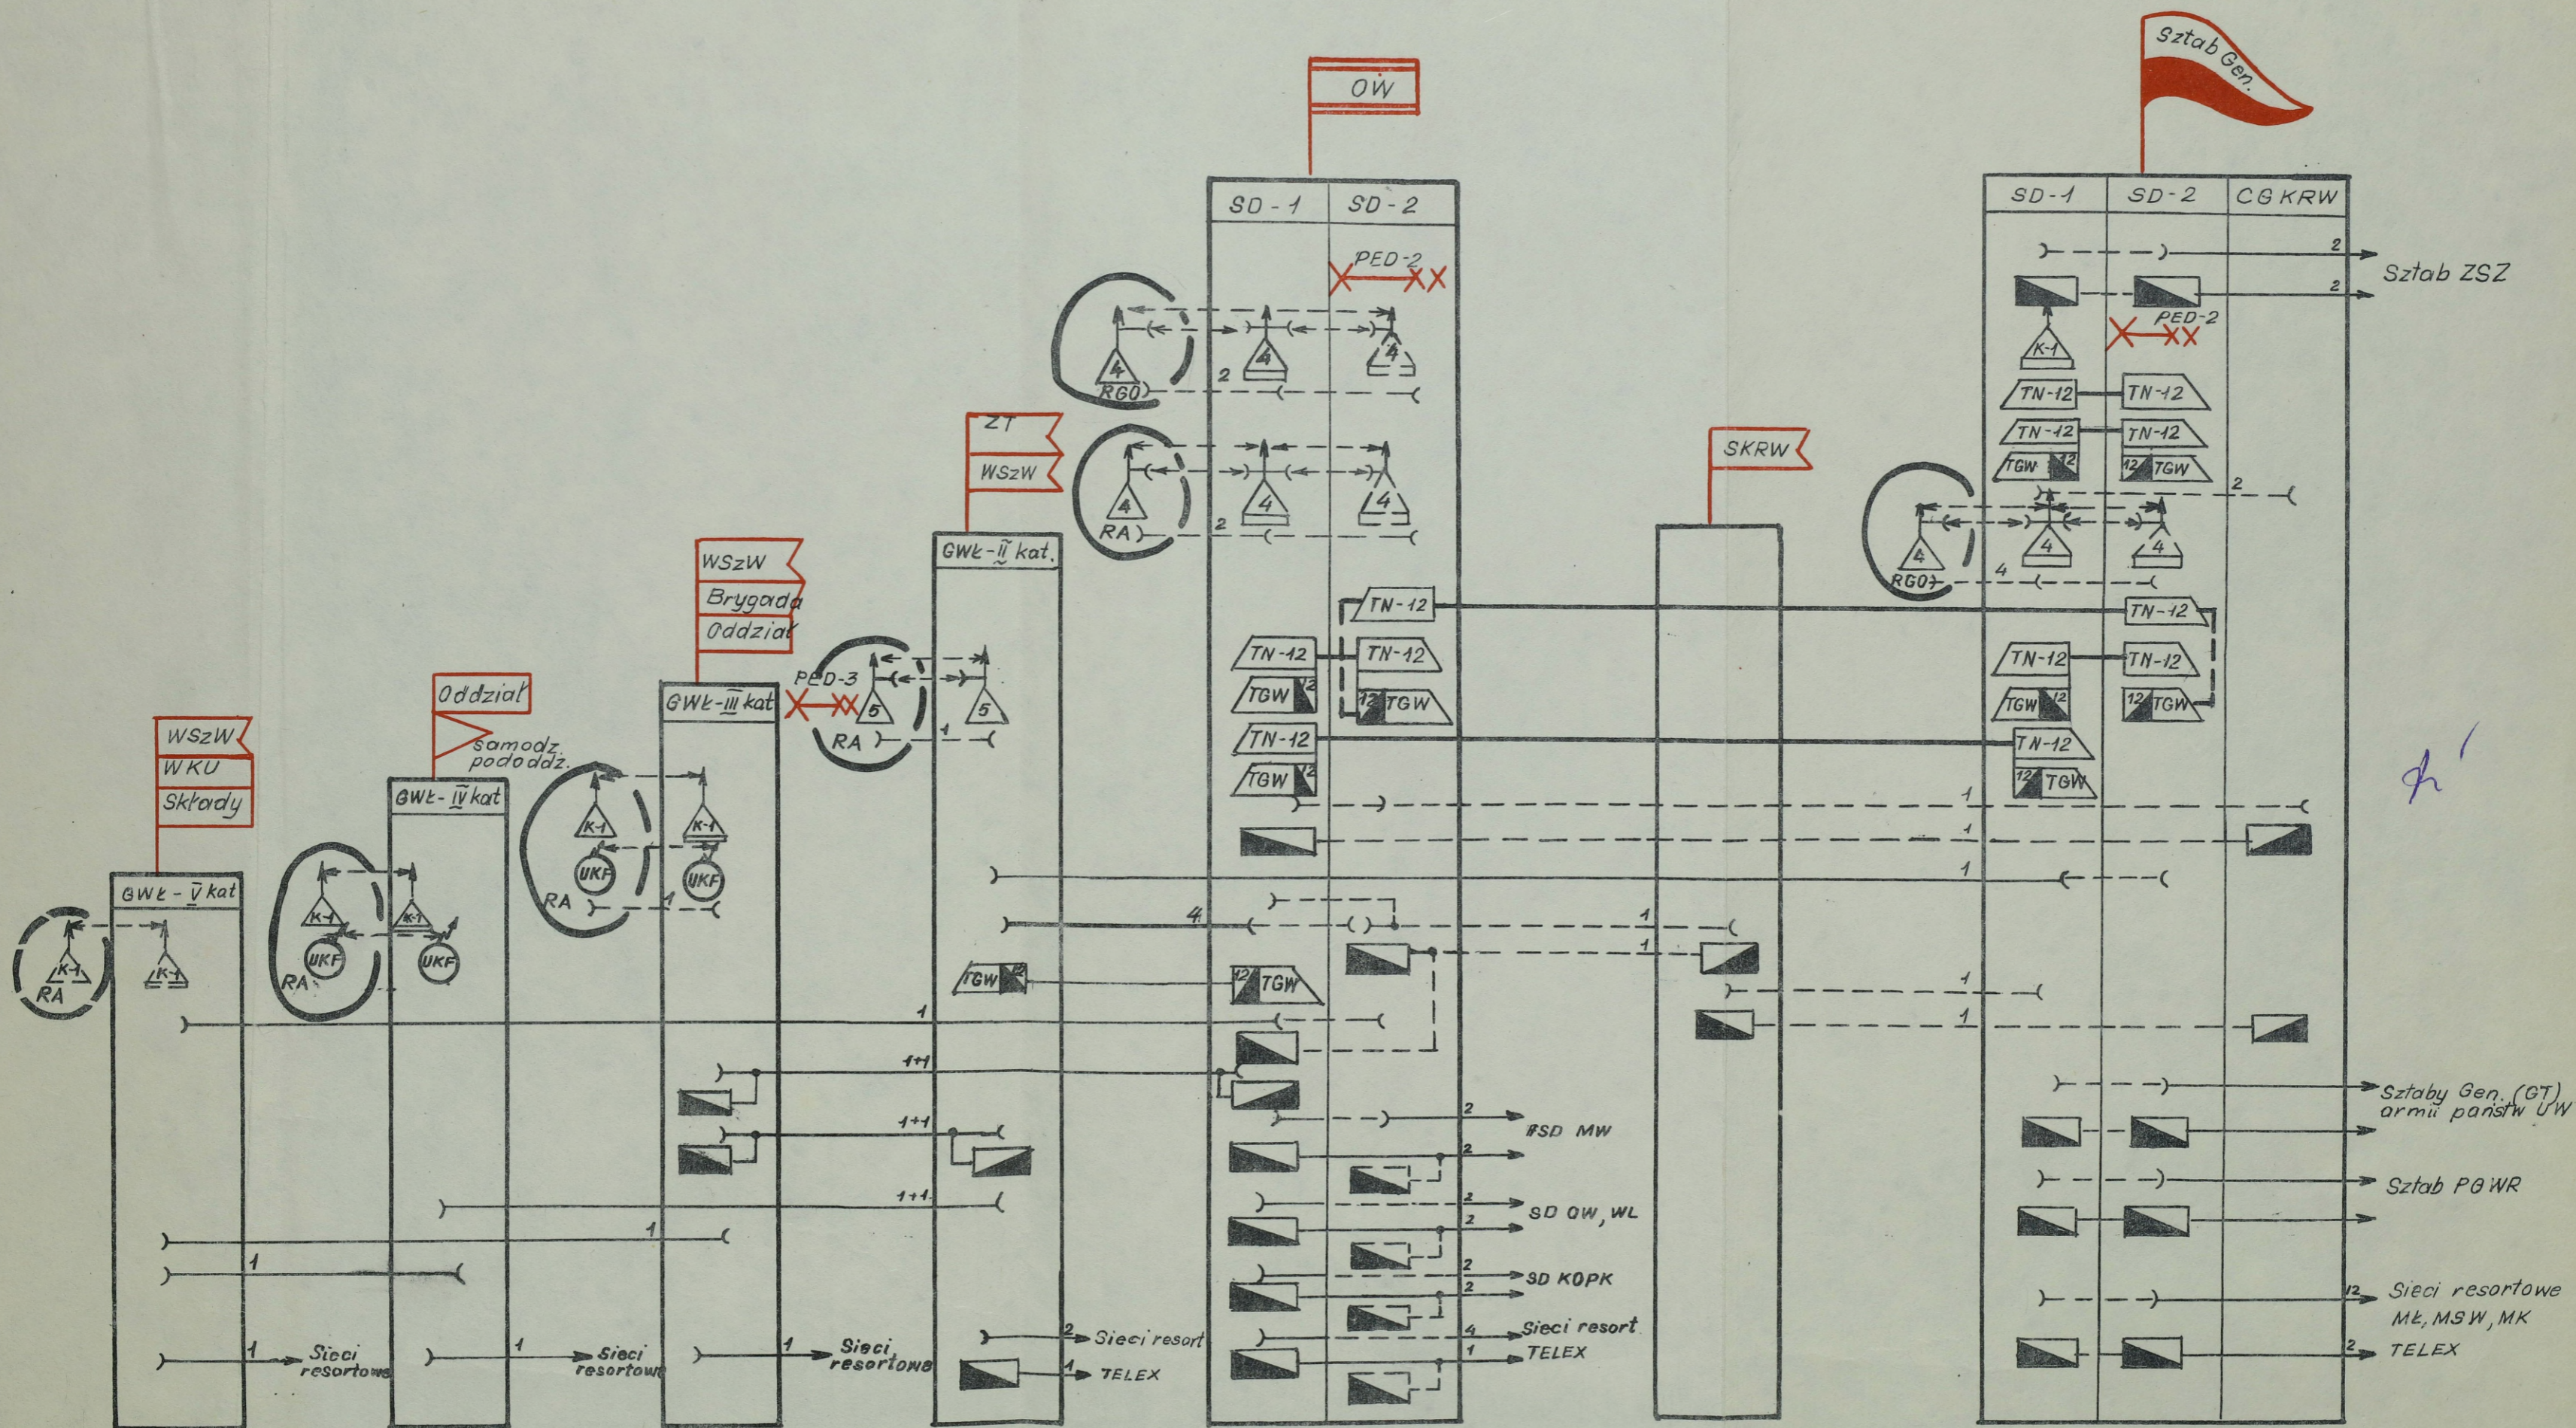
OW

Sztab Gen.

SD-1 SD-2

SD-1 SD-2 CG KRW

PED-2

Sztab ZSZ

PED-2

K-1

TN-12 TN-12

TN-12 TN-12

TGW 12 12 TGW

2

4 4 4

RGO 2

4 4 4

RA 2

ZT

WSzW

SKRW

4 4 4

RGO 4

GWŁ-II kat.

TN-12

TN-12

TN-12 TN-12

TN-12 TN-12

TGW 12 12 TGW

TGW 12 12 TGW

TN-12 TN-12

TGW 12 12 TGW

WSzW

Brygada

Oddział

GWŁ-III kat

PED-3

5 5

RA 1

Oddział

samodz. pododdz.

GWŁ-IV kat

WSzW

WKU

Składy

K-1 K-1

UKF UKF

RA 1

GWŁ-V kat

K-1 K-1

RA

K-1 K-1

UKF UKF

RA

1

1

1

1

4

1

1

TGW 12

12 TGW

1

1

1

1

1+1

1+1

1+1

2 RSD MW

2

2 SD OW, WL

2

2 SD KOPK

2

4 Sieci resort

1 TELEX

1

1

1

Sztaby Gen. (GT) armii państw UW

Sztab PGWR

12 Sieci resortowe MŁ, MSW, MK

2 TELEX

1 Sieci resortowe

1 Sieci resortowe

1 Sieci resortowe

2 Sieci resort

1 TELEX